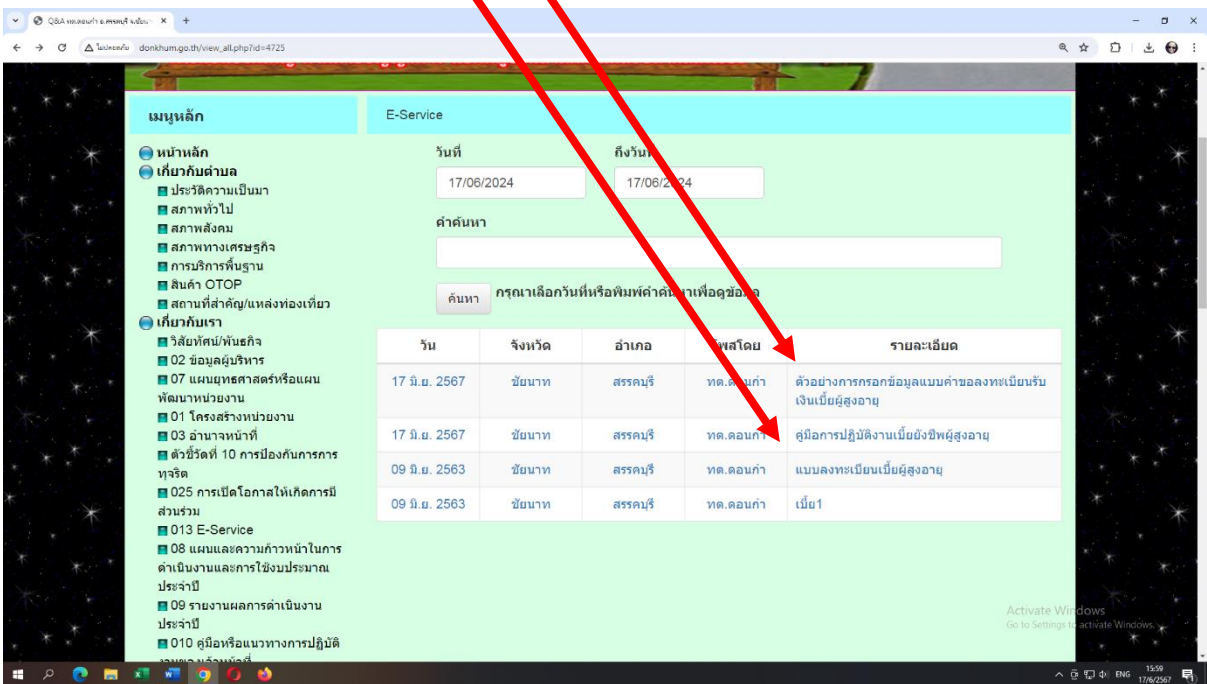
Q&A ทต.ดอนคำ อ.สรรคบุรี จ.ชัยนาท ×
ไม่ปลอดภัย donkhum.go.th/view_all.php?id=4725

เมนูหลัก

หน้าหลัก
เกี่ยวกับตำบล
ประวัติความเป็นมา
สภาพทั่วไป
สภาพสังคม
สภาพทางเศรษฐกิจ
การบริการพื้นฐาน
สินค้า OTOP
สถานที่สำคัญ/แหล่งท่องเที่ยว
เกี่ยวกับเรา
วิสัยทัศน์/พันธกิจ
02 ข้อมูลผู้บริหาร
07 แผนยุทธศาสตร์หรือแผนพัฒนาหน่วยงาน
01 โครงสร้างหน่วยงาน
03 อำนาจหน้าที่
ตัวชี้วัดที่ 10 การป้องกันการการทุจริต
025 การเปิดโอกาสให้เกิดการมีส่วนร่วม
013 E-Service
08 แผนและความก้าวหน้าในการดำเนินงานและการใช้งบประมาณประจำปี
09 รายงานผลการดำเนินงานประจำปี
010 คู่มือหรือแนวทางการปฏิบัติ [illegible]

E-Service

วันที่
17/06/2024
ถึงวัน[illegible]
17/06/2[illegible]24

คำค้นหา

ค้นหา กรุณาเลือกวันที่หรือพิมพ์คำค้น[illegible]เพื่อดูข้อ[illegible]

| วัน | จังหวัด | อำเภอ | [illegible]พสโดย | รายละเอียด |
|---|---|---|---|---|
| 17 มิ.ย. 2567 | ชัยนาท | สรรคบุรี | ทต.ด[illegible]ำ | ตัวอย่างการกรอกข้อมูลแบบคำขอลงทะเบียนรับเงินเบี้ยผู้สูงอายุ |
| 17 มิ.ย. 2567 | ชัยนาท | สรรคบุรี | ทต.ดอนคำ | คู่มือการปฏิบัติงานเบี้ยยังชีพผู้สูงอายุ |
| 09 มิ.ย. 2563 | ชัยนาท | สรรคบุรี | ทต.ดอนคำ | แบบลงทะเบียนเบี้ยผู้สูงอายุ |
| 09 มิ.ย. 2563 | ชัยนาท | สรรคบุรี | ทต.ดอนคำ | เบี้ย1 |

Activate Windows
Go to Settings to activate Windows.

ENG 15:59 17/6/2567